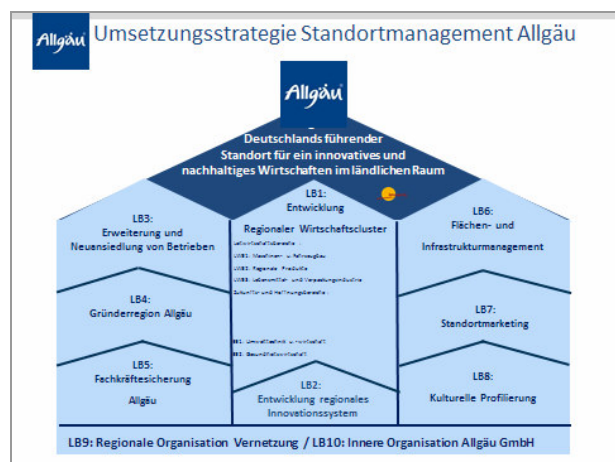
Allgäu Umsetzungsstrategie Standortmanagement Allgäu

Allgäu

Deutschlands führender Standort für ein innovatives und nachhaltiges Wirtschaften im ländlichen Raum

LB1: Entwicklung Regionaler Wirtschaftscluster

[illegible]

LB3: Erweiterung und Neuansiedlung von Betrieben

LB4: Gründerregion Allgäu

LB5: Fachkräftesicherung Allgäu

LB2: Entwicklung regionales Innovationssystem

LB6: Flächen- und Infrastrukturmanagement

LB7: Standortmarketing

LB8: Kulturelle Profilierung

LB9: Regionale Organisation Vernetzung / LB10: Innere Organisation Allgäu GmbH